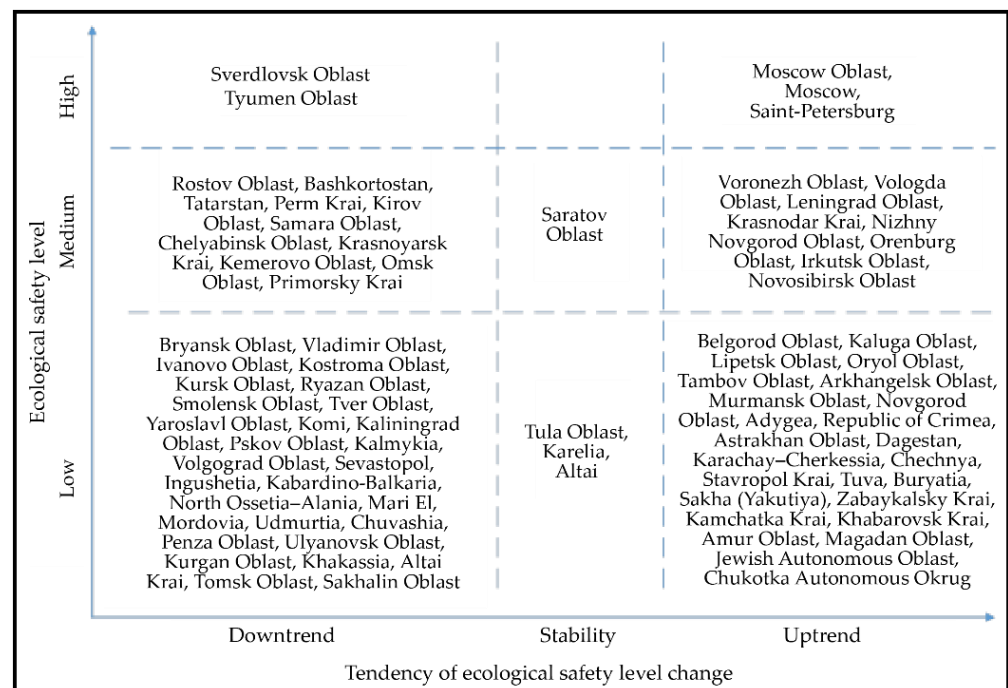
| Ecological safety level | Downtrend | Stability | Uptrend |
|---|---|---|---|
| High | Sverdlovsk Oblast Tyumen Oblast | | Moscow Oblast, Moscow, Saint-Petersburg |
| Medium | Rostov Oblast, Bashkortostan, Tatarstan, Perm Krai, Kirov Oblast, Samara Oblast, Chelyabinsk Oblast, Krasnoyarsk Krai, Kemerovo Oblast, Omsk Oblast, Primorsky Krai | Saratov Oblast | Voronezh Oblast, Vologda Oblast, Leningrad Oblast, Krasnodar Krai, Nizhny Novgorod Oblast, Orenburg Oblast, Irkutsk Oblast, Novosibirsk Oblast |
| Low | Bryansk Oblast, Vladimir Oblast, Ivanovo Oblast, Kostroma Oblast, Kursk Oblast, Ryazan Oblast, Smolensk Oblast, Tver Oblast, Yaroslavl Oblast, Komi, Kaliningrad Oblast, Pskov Oblast, Kalmykia, Volgograd Oblast, Sevastopol, Ingushetia, Kabardino-Balkaria, North Ossetia–Alania, Mari El, Mordovia, Udmurtia, Chuvashia, Penza Oblast, Ulyanovsk Oblast, Kurgan Oblast, Khakassia, Altai Krai, Tomsk Oblast, Sakhalin Oblast | Tula Oblast, Karelia, Altai | Belgorod Oblast, Kaluga Oblast, Lipetsk Oblast, Oryol Oblast, Tambov Oblast, Arkhangelsk Oblast, Murmansk Oblast, Novgorod Oblast, Adygea, Republic of Crimea, Astrakhan Oblast, Dagestan, Karachay–Cherkessia, Chechnya, Stavropol Krai, Tuva, Buryatia, Sakha (Yakutiya), Zabaykalsky Krai, Kamchatka Krai, Khabarovsk Krai, Amur Oblast, Magadan Oblast, Jewish Autonomous Oblast, Chukotka Autonomous Okrug |

Tendency of ecological safety level change